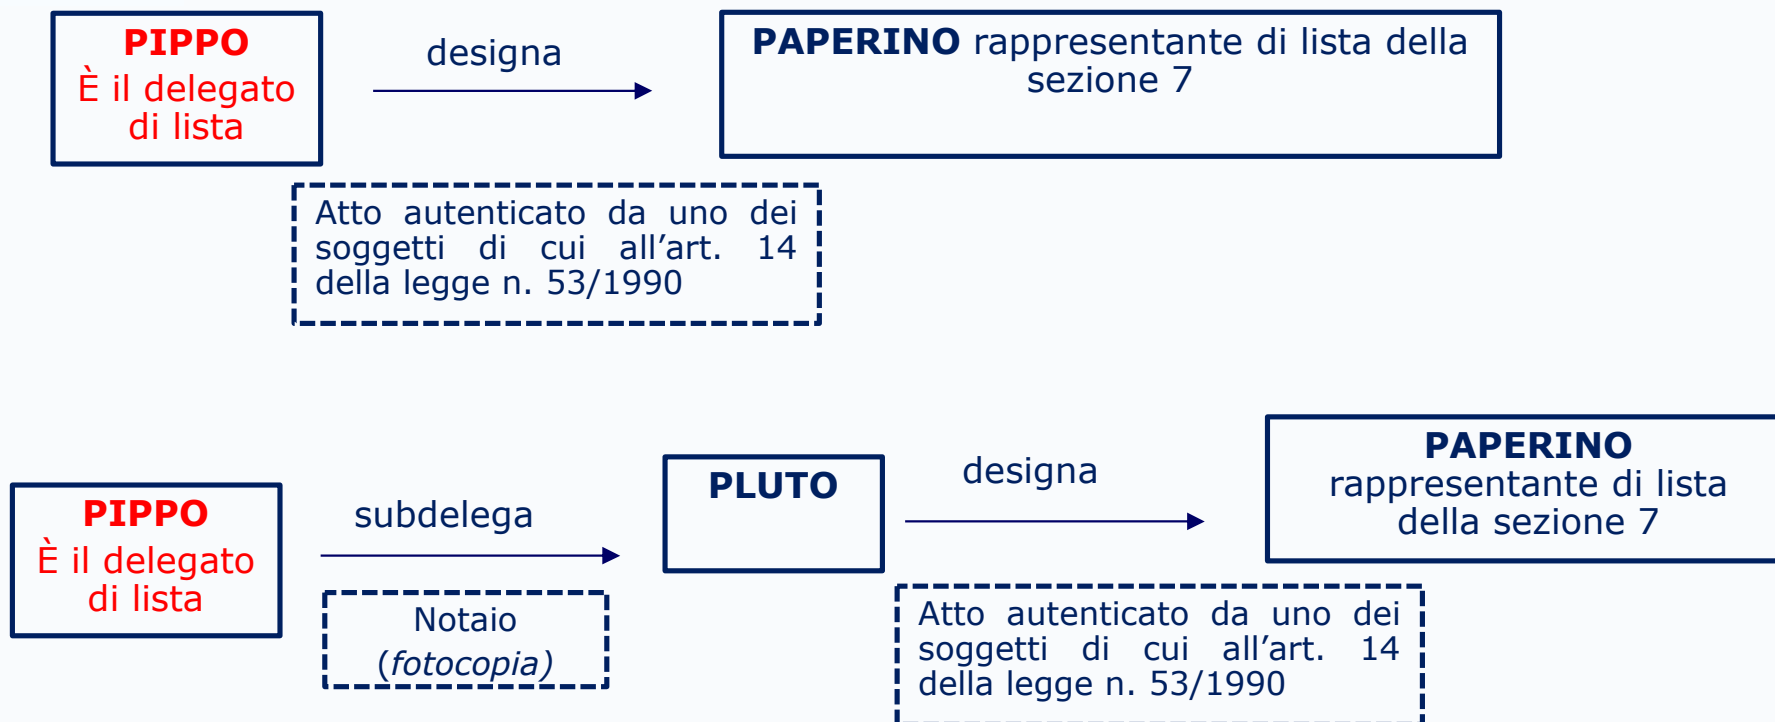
PIPPO
È il delegato di lista

designa

PAPERINO rappresentante di lista della sezione 7

Atto autenticato da uno dei soggetti di cui all’art. 14 della legge n. 53/1990

PIPPO
È il delegato di lista

subdelega

Notaio
(fotocopia)

PLUTO

designa

PAPERINO
rappresentante di lista della sezione 7

Atto autenticato da uno dei soggetti di cui all’art. 14 della legge n. 53/1990